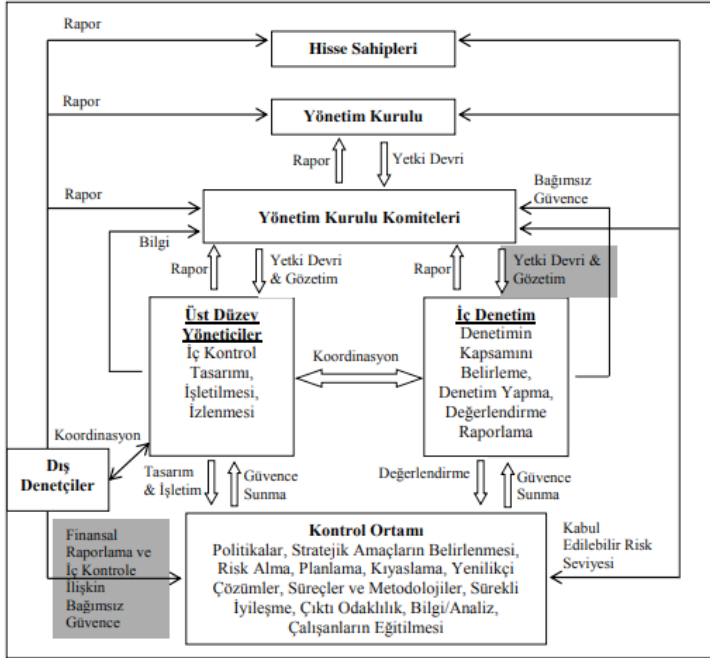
Rapor

Hisse Sahipleri

Rapor

Yönetim Kurulu

Rapor

Yetki Devri

Rapor

Bağımsız Güvence

Yönetim Kurulu Komiteleri

Bilgi

Rapor

Yetki Devri & Gözetim

Rapor

Yetki Devri & Gözetim

Üst Düzey Yöneticiler
İç Kontrol Tasarımı, İşletilmesi, İzlenmesi

Koordinasyon

İç Denetim
Denetimin Kapsamını Belirleme, Denetim Yapma, Değerlendirme Raporlama

Koordinasyon

Dış Denetçiler

Tasarım & İşletim

Güvence Sunma

Değerlendirme

Güvence Sunma

Finansal Raporlama ve İç Kontrole İlişkin Bağımsız Güvence

Kontrol Ortamı
Politikalar, Stratejik Amaçların Belirlenmesi, Risk Alma, Planlama, Kıyaslama, Yenilikçi Çözümler, Süreçler ve Metodolojiler, Sürekli İyileşme, Çıktı Odaklılık, Bilgi/Analiz, Çalışanların Eğitilmesi

Kabul Edilebilir Risk Seviyesi